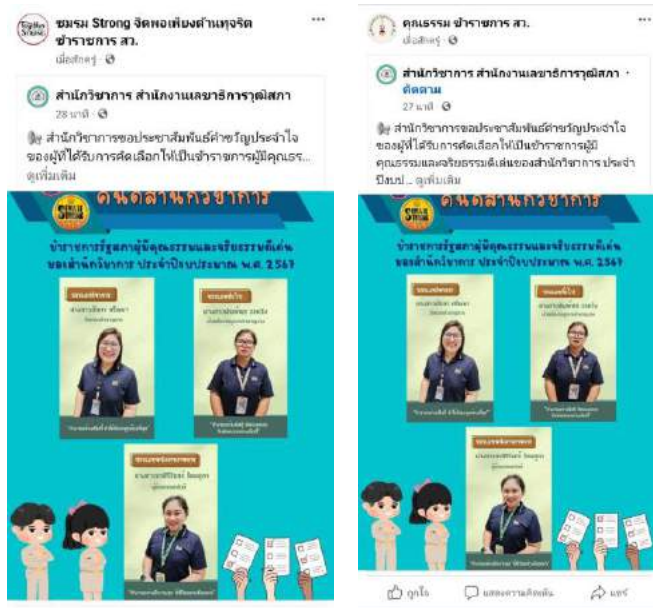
ชมรม Strong จิตพอเพียงต้านทุจริต ข้าราชการ สว.
เมื่อสักครู่ ·

สำนักวิชาการ สำนักงานเลขาธิการวุฒิสภา
28 นาที ·

สำนักวิชาการขอประชาสัมพันธ์ค่าขวัญประจำใจ ของผู้ที่ได้รับการคัดเลือกให้เป็นข้าราชการผู้มีคุณธร... ดูเพิ่มเติม

คนดีสำนักวิชาการ

ข้าราชการรัฐสภาผู้มีคุณธรรมและจริยธรรมดีเด่น ของสำนักวิชาการ ประจำปีงบประมาณ พ.ศ. 2567

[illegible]

คุณธรรม ข้าราชการ สว.
เมื่อสักครู่ ·

สำนักวิชาการ สำนักงานเลขาธิการวุฒิสภา · ติดตาม
27 นาที ·

สำนักวิชาการขอประชาสัมพันธ์ค่าขวัญประจำใจ ของผู้ที่ได้รับการคัดเลือกให้เป็นข้าราชการผู้มีคุณธรรมและจริยธรรมดีเด่นของสำนักวิชาการ ประจำปีงบป... ดูเพิ่มเติม

คนดีสำนักวิชาการ

ข้าราชการรัฐสภาผู้มีคุณธรรมและจริยธรรมดีเด่น ของสำนักวิชาการ ประจำปีงบประมาณ พ.ศ. 2567

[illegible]

ถูกใจ แสดงความคิดเห็น แชร์